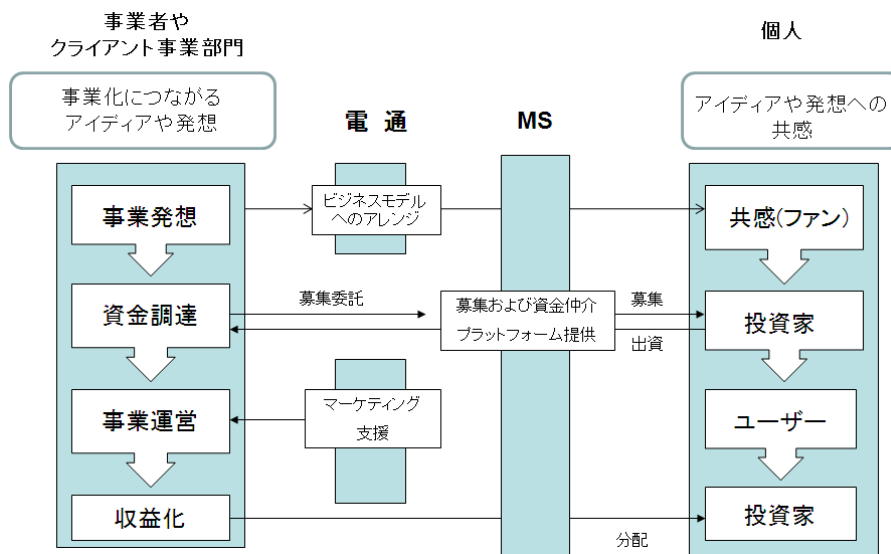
事業者や
クライアント事業部門

事業化につながる
アイディアや発想

電 通

MS

個人

アイディアや発想への
共感

事業発想

ビジネスモデル
へのアレンジ

共感(ファン)

資金調達

募集委託

募集および資金仲介
プラットフォーム提供

募集

出資

投資家

事業運営

マーケティング
支援

ユーザー

収益化

分配

投資家